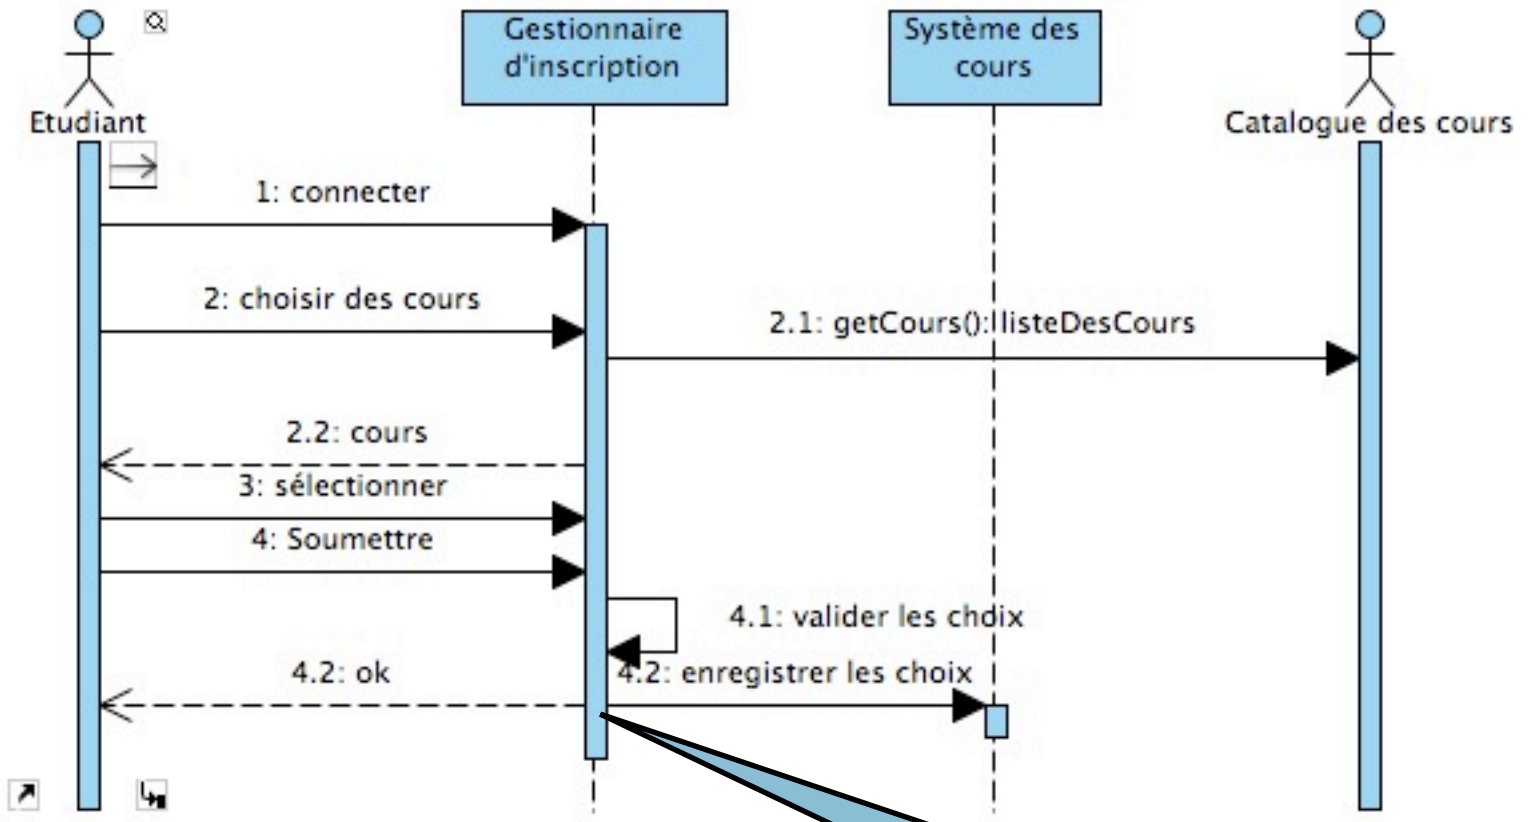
Etudiant

Gestionnaire d'inscription

Système des cours

Catalogue des cours

1: connecter

2: choisir des cours

2.1: getCours():listeDesCours

2.2: cours

3: sélectionner

4: Soumettre

4.1: valider les choix

4.2: ok

4.2: enregistrer les choix